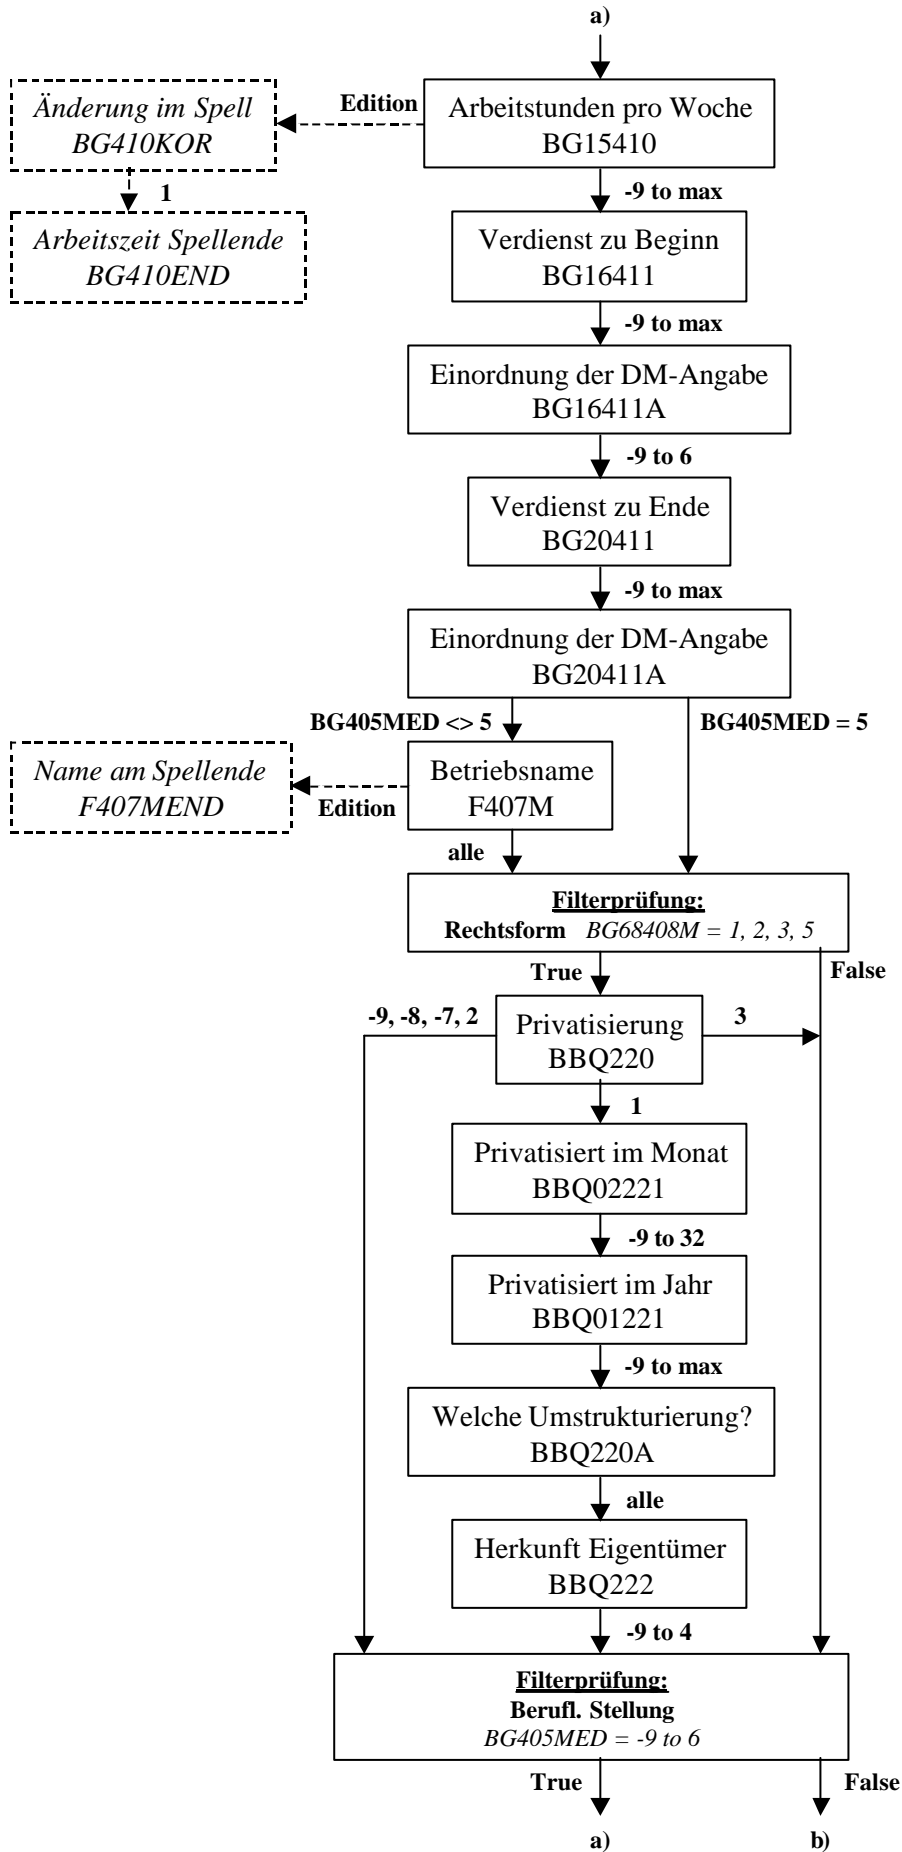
a)

Änderung im Spell
BG410KOR

Edition

Arbeitstunden pro Woche
BG15410

1

Arbeitszeit Spellende
BG410END

-9 to max

Verdienst zu Beginn
BG16411

-9 to max

Einordnung der DM-Angabe
BG16411A

-9 to 6

Verdienst zu Ende
BG20411

-9 to max

Einordnung der DM-Angabe
BG20411A

BG405MED <> 5

BG405MED = 5

Name am Spellende
F407MEND

Edition

Betriebsname
F407M

alle

Filterprüfung:
Rechtsform BG68408M = 1, 2, 3, 5

True

False

-9, -8, -7, 2

Privatisierung
BBQ220

3

1

Privatisiert im Monat
BBQ02221

-9 to 32

Privatisiert im Jahr
BBQ01221

-9 to max

Welche Umstrukturierung?
BBQ220A

alle

Herkunft Eigentümer
BBQ222

-9 to 4

Filterprüfung:
Berufl. Stellung
BG405MED = -9 to 6

True

False

a)

b)